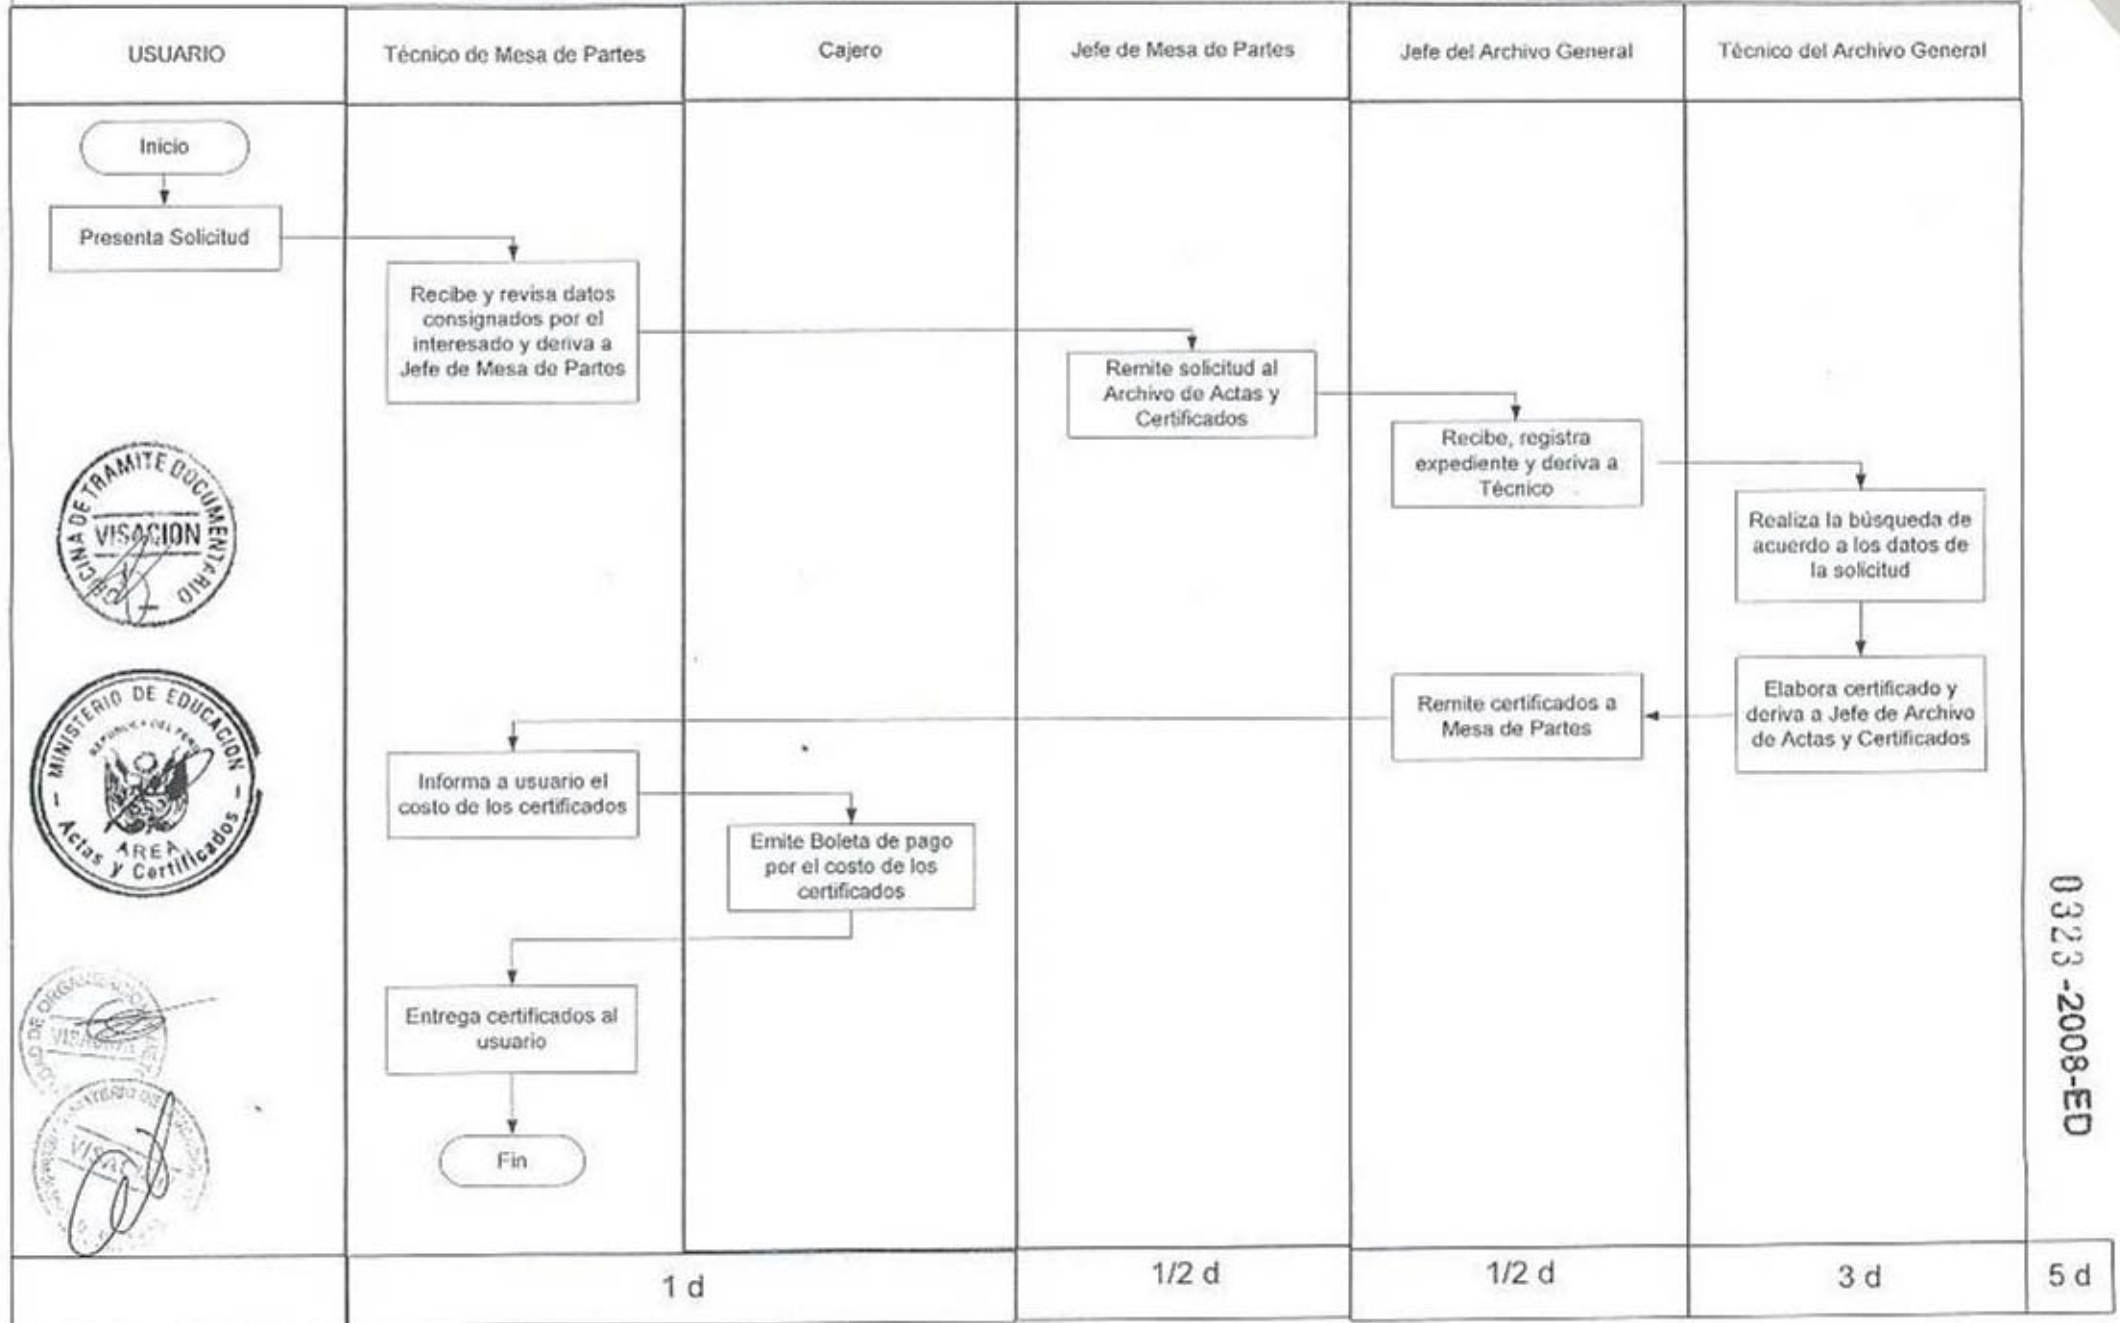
USUARIO

Técnico de Mesa de Partes

Cajero

Jefe de Mesa de Partes

Jefe del Archivo General

Técnico del Archivo General

Inicio

Presenta Solicitud

Recibe y revisa datos consignados por el interesado y deriva a Jefe de Mesa de Partes

Remite solicitud al Archivo de Actas y Certificados

Recibe, registra expediente y deriva a Técnico

Realiza la búsqueda de acuerdo a los datos de la solicitud

Elabora certificado y deriva a Jefe de Archivo de Actas y Certificados

Remite certificados a Mesa de Partes

Informa a usuario el costo de los certificados

Emite Boleta de pago por el costo de los certificados

Entrega certificados al usuario

Fin

OFICINA DE TRAMITE DOCUMENTARIO
VISACION

MINISTERIO DE EDUCACION
REPUBLICA DEL PERU
AREA
Actas y Certificados

VISACION

VISACION

0323-2008-ED

| | 1 d | 1/2 d | 1/2 d | 3 d | 5 d |
|---|---|---|---|---|---|